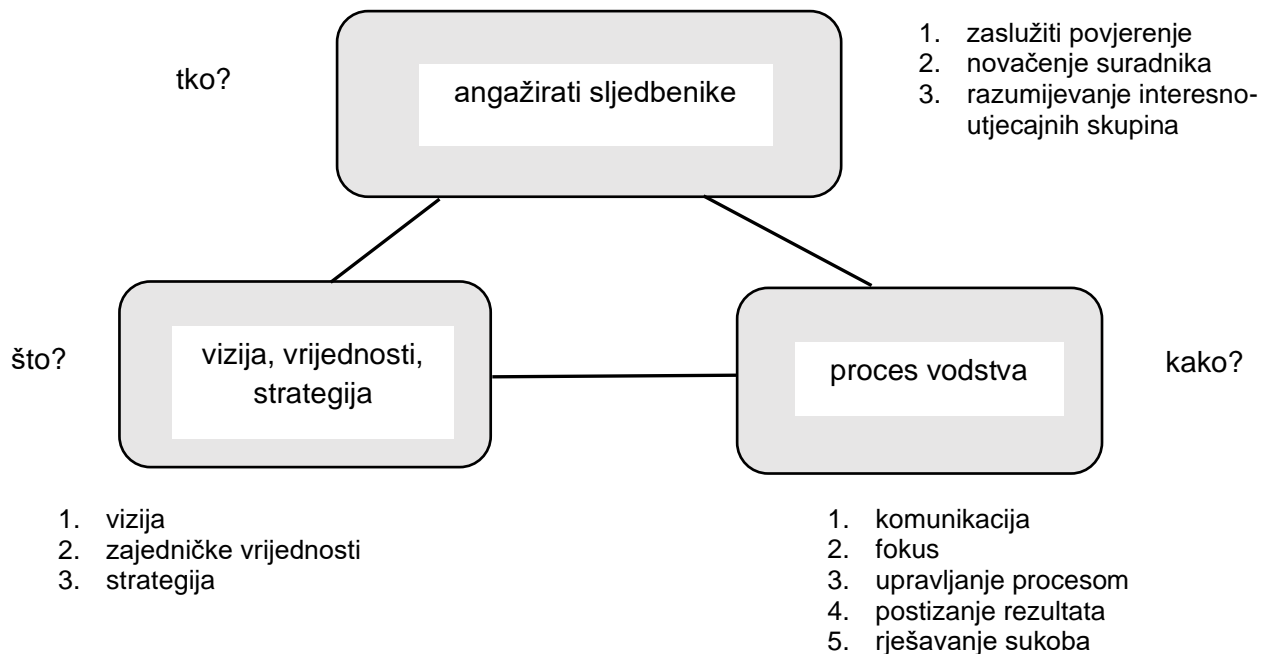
tko?

angažirati sljedbenike

1. zaslužiti povjerenje
2. novačenje suradnika
3. razumijevanje interesno-utjecajnih skupina

što?

vizija, vrijednosti, strategija

proces vodstva

kako?

1. vizija
2. zajedničke vrijednosti
3. strategija

1. komunikacija
2. fokus
3. upravljanje procesom
4. postizanje rezultata
5. rješavanje sukoba